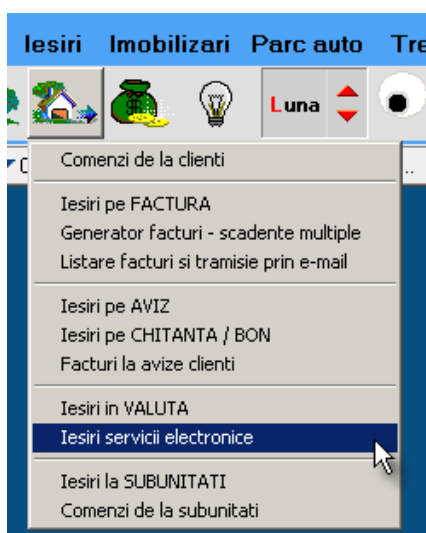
Iesiri Imobilizari Parc auto Tre

Luna

Comenzi de la clienti

Iesiri pe FACTURA
Generator facturi - scadente multiple
Listare facturi si tramisie prin e-mail

Iesiri pe AVIZ
Iesiri pe CHITANTA / BON
Facturi la avize clienti

Iesiri in VALUTA
Iesiri servicii electronice

Iesiri la SUBUNITATI
Comenzi de la subunitati